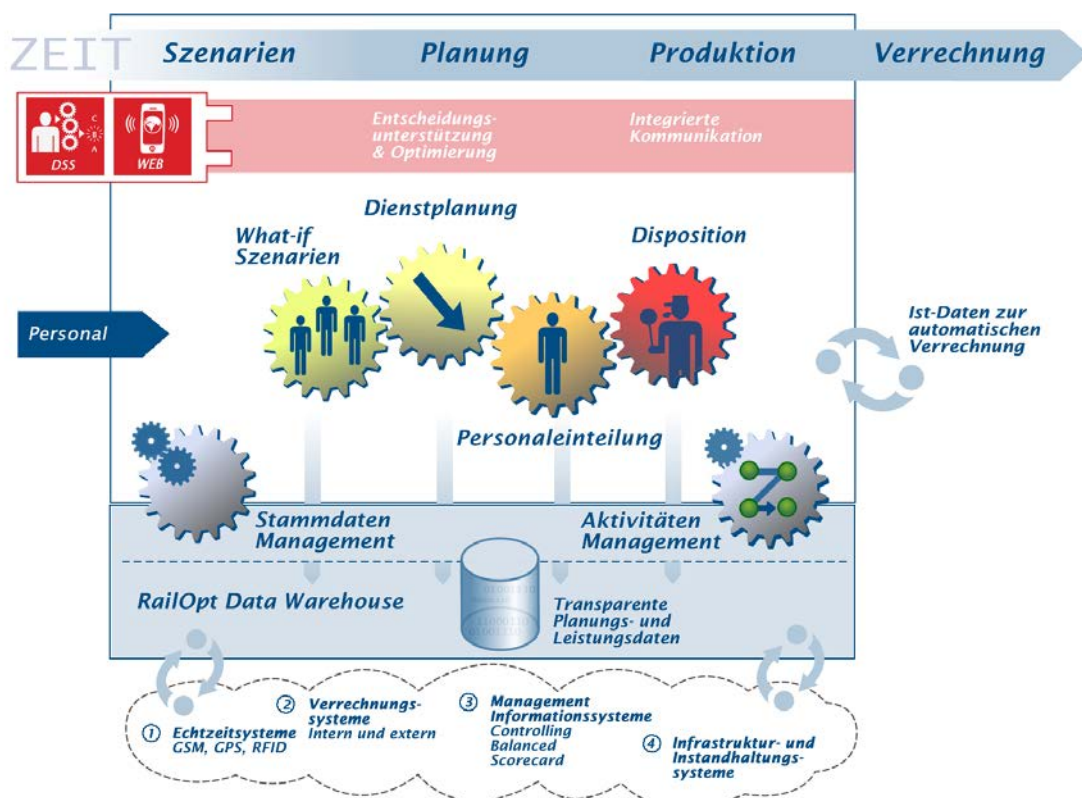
ZEIT Szenarien Planung Produktion Verrechnung

DSS WEB

Entscheidungsunterstützung & Optimierung

Integrierte Kommunikation

Dienstplanung

What-if Szenarien

Disposition

Personal

Ist-Daten zur automatischen Verrechnung

Personaleinteilung

Stammdaten Management

Aktivitäten Management

RailOpt Data Warehouse

Transparente Planungs- und Leistungsdaten

① Echtzeitsysteme GSM, GPS, RFID

② Verrechnungssysteme Intern und extern

③ Management Informationssysteme Controlling Balanced Scorecard

④ Infrastruktur- und Instandhaltungssysteme